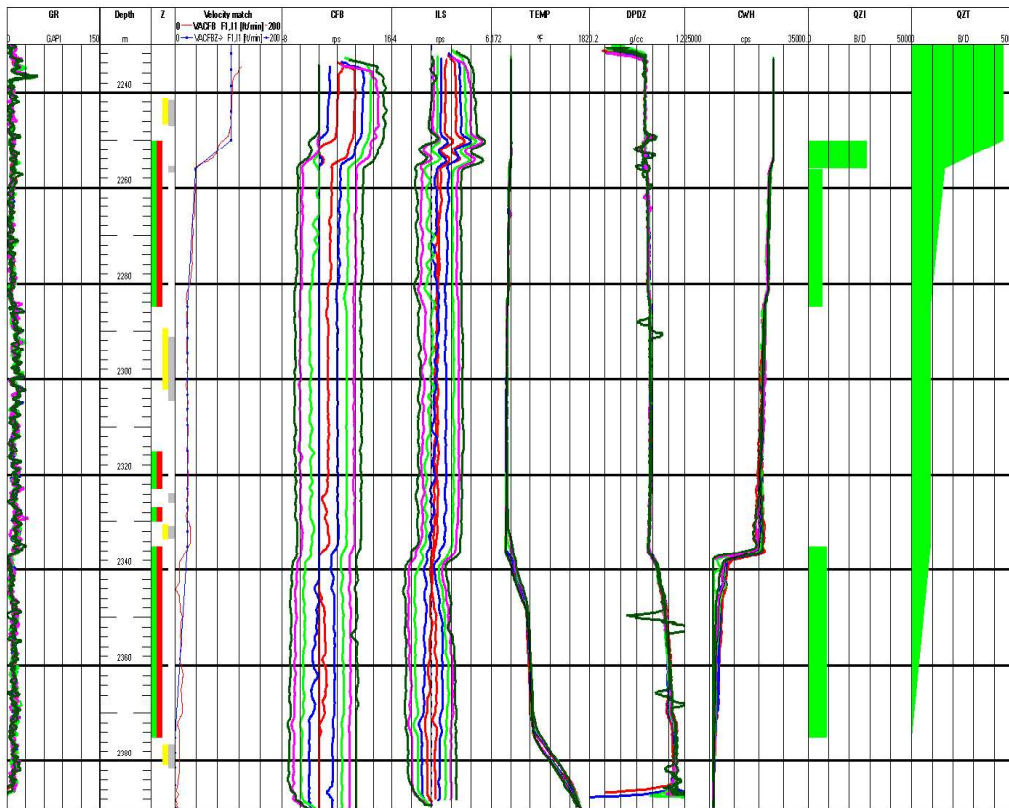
GR
0 GAPI 150

Depth
m

Z

Velocity match
0 VACFB FI_I1 [ft/min] 200
0 VACFBZ FI_I1 [ft/min] 200

CFB
-8 rps 16.4

ILS
rps 6.072

TEMP
°F 182

DPDZ
0.2 g/cc 1.2

CWH
25000 cps 35000

QZI
0 B/D 50000

QZT
B/D 50

2240
2260
2280
2300
2320
2340
2360
2380